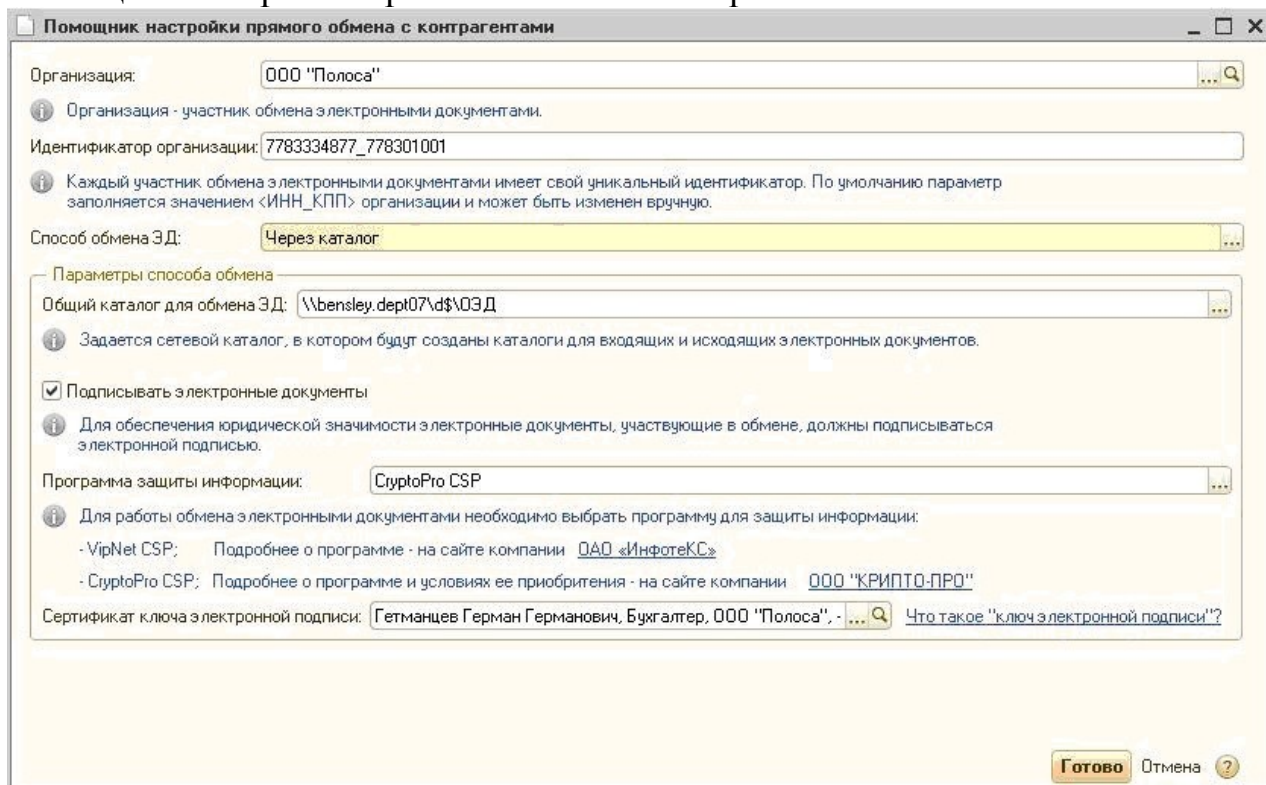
Помощник настройки прямого обмена с контрагентами

Организация: ООО "Полоса"

Организация - участник обмена электронными документами.

Идентификатор организации: 7783334877_778301001

Каждый участник обмена электронными документами имеет свой уникальный идентификатор. По умолчанию параметр заполняется значением <ИНН_КПП> организации и может быть изменен вручную.

Способ обмена ЭД: Через каталог

Параметры способа обмена

Общий каталог для обмена ЭД: \\bensley.dept07\d$\ОЭД

Задается сетевой каталог, в котором будут созданы каталоги для входящих и исходящих электронных документов.

Подписывать электронные документы

Для обеспечения юридической значимости электронные документы, участвующие в обмене, должны подписываться электронной подписью.

Программа защиты информации: CryptoPro CSP

Для работы обмена электронными документами необходимо выбрать программу для защиты информации:

- VipNet CSP; Подробнее о программе - на сайте компании ОАО «ИнфотеКС»

- CryptoPro CSP; Подробнее о программе и условиях ее приобритения - на сайте компании ООО "КРИПТО-ПРО"

Сертификат ключа электронной подписи: Гетманцев Герман Германович, Бухгалтер, ООО "Полоса", - Что такое "ключ электронной подписи"?

Готово Отмена ?